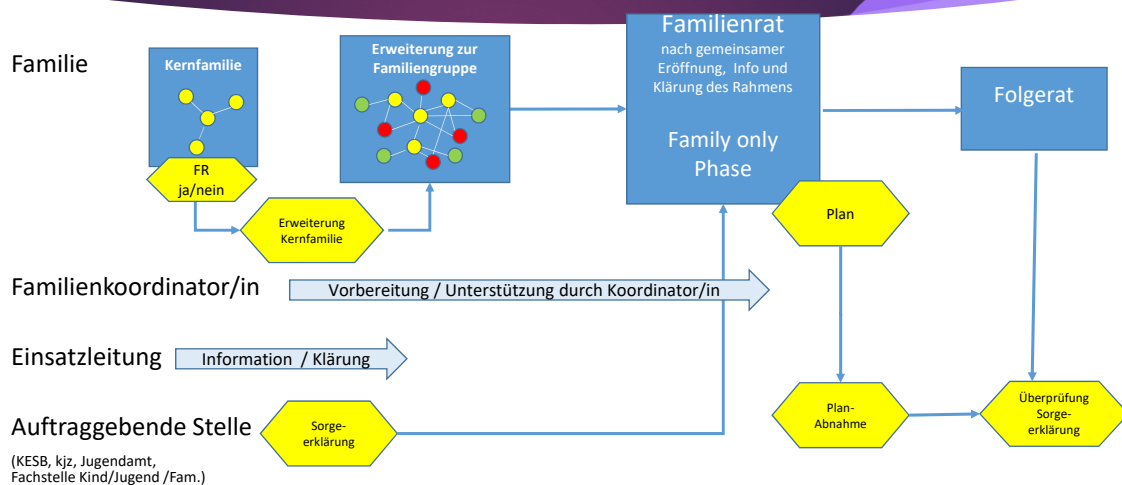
Familie

Kernfamilie

FR ja/nein

Erweiterung zur Familiengruppe

Erweiterung Kernfamilie

Familienrat
nach gemeinsamer Eröffnung, Info und Klärung des Rahmens

Family only Phase

Folgerat

Plan

Familienkoordinator/in

Vorbereitung / Unterstützung durch Koordinator/in

Einsatzleitung

Information / Klärung

Auftraggebende Stelle

(KESB, kjz, Jugendamt, Fachstelle Kind/Jugend /Fam.)

Sorgeerklärung

Plan-Abnahme

Überprüfung Sorgeerklärung